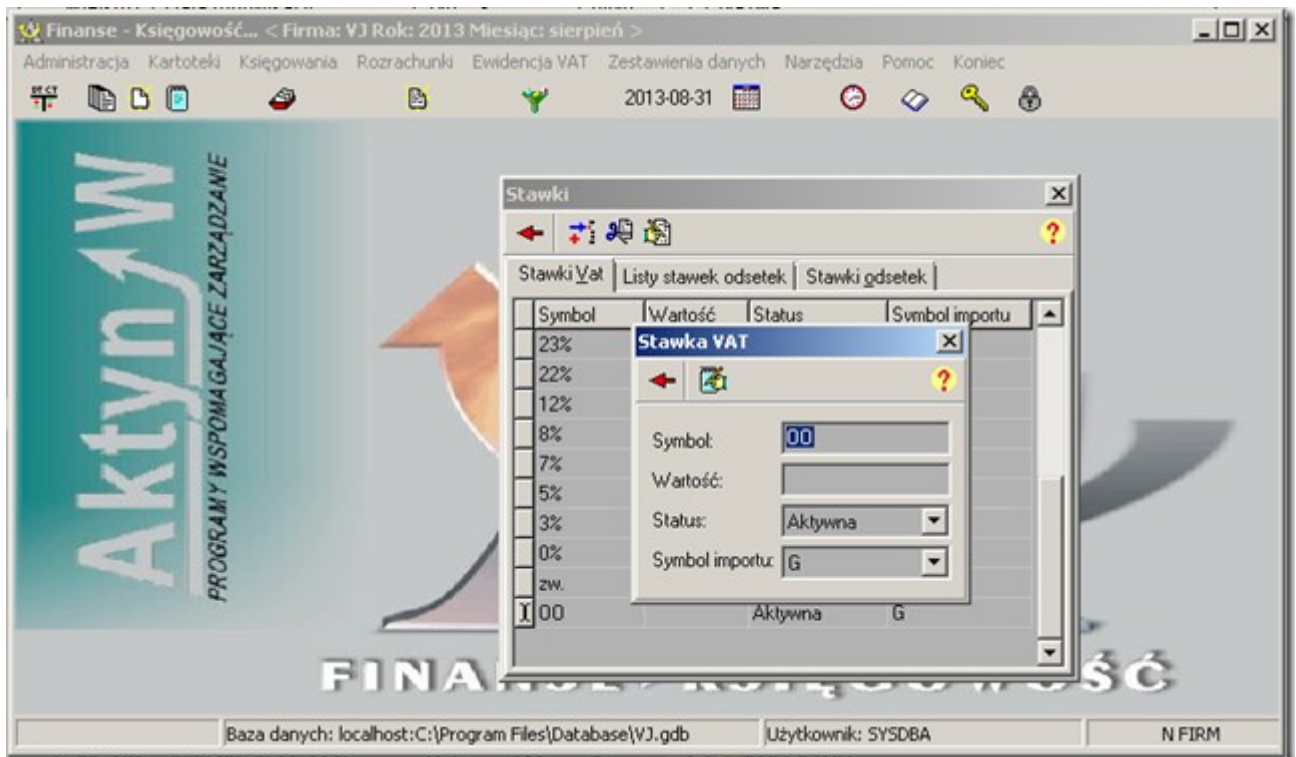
Finanse - Księgowość... < Firma: VJ Rok: 2013 Miesiąc: sierpień >

Administracja Kartoteki Księgowania Rozrachunki Ewidencja VAT Zestawienia danych Narzędzia Pomoc Koniec

2013-08-31

Aktyn W
PROGRAMY WSPOMAGAJĄCE ZARZĄDZANIE

Stawki

Stawki Vat | Listy stawek odsetek | Stawki odsetek

| Symbol | Wartość | Status | Symbol importu |
|---|---|---|---|
| 23% | | | |
| 22% | | | |
| 12% | | | |
| 8% | | | |
| 7% | | | |
| 5% | | | |
| 3% | | | |
| 0% | | | |
| zw. | | | |
| 00 | | Aktywna | G |

Stawka VAT

Symbol: 00
Wartość:
Status: Aktywna
Symbol importu: G

FINA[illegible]ŚĆ

Baza danych: localhost:C:\Program Files\Database\VJ.gdb | Użytkownik: SYSDBA | N FIRM